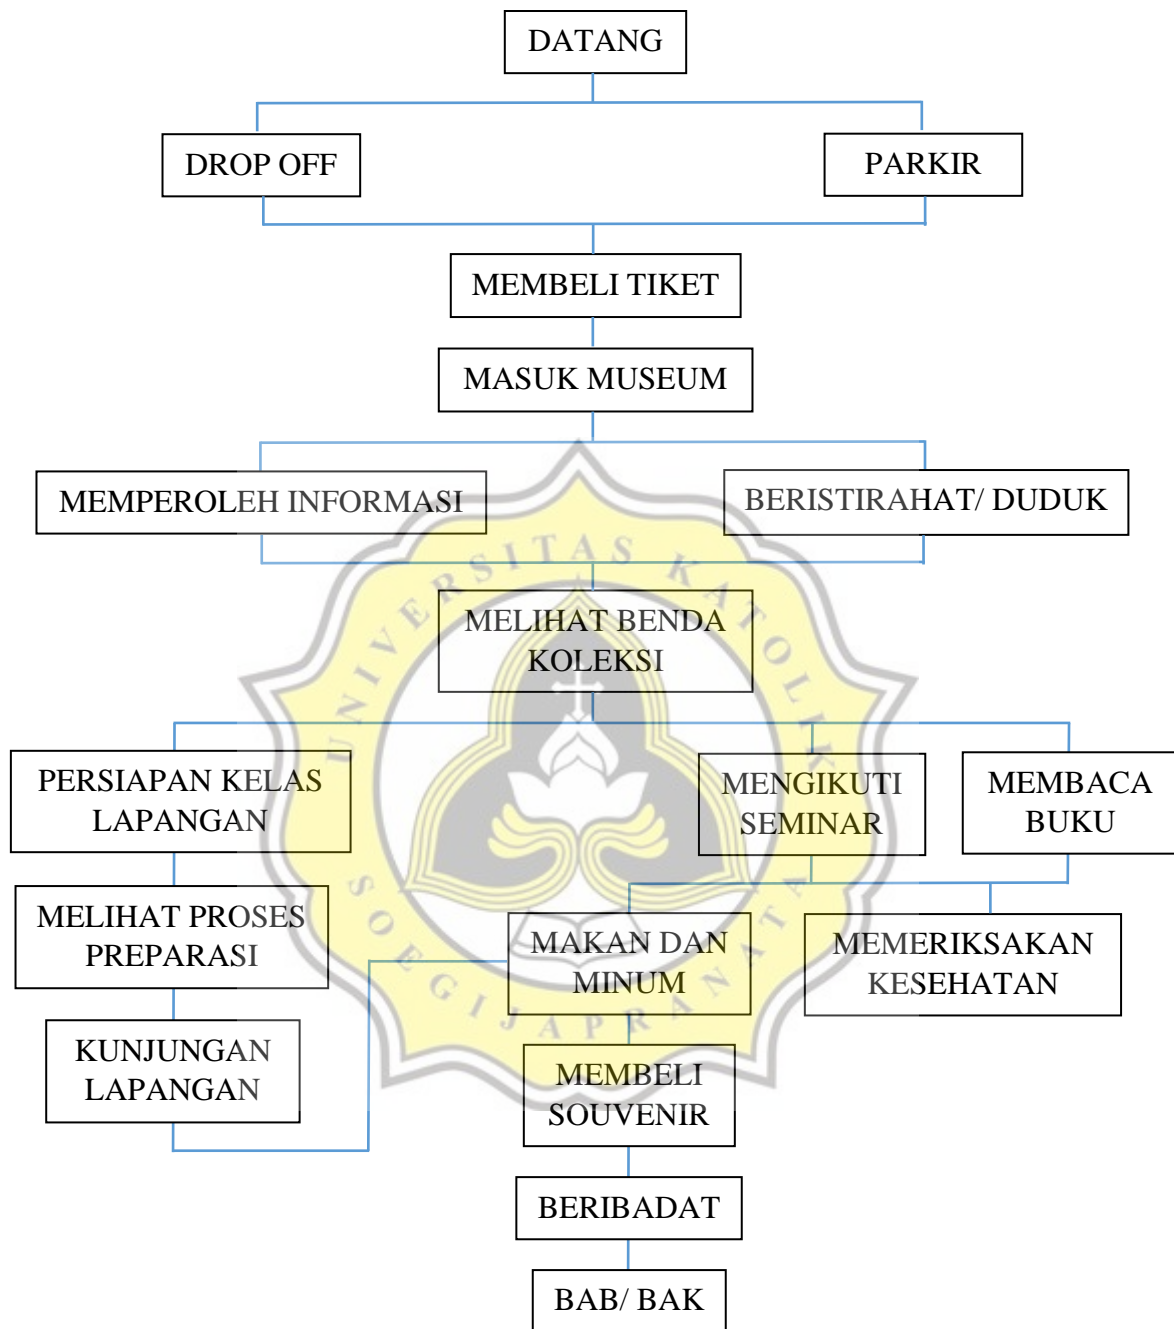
DATANG

DROP OFF

PARKIR

MEMBELI TIKET

MASUK MUSEUM

MEMPEROLEH INFORMASI

BERISTIRAHAT/ DUDUK

MELIHAT BENDA KOLEKSI

PERSIAPAN KELAS LAPANGAN

MENGIKUTI SEMINAR

MEMBACA BUKU

MELIHAT PROSES PREPARASI

MAKAN DAN MINUM

MEMERIKSAKAN KESEHATAN

KUNJUNGAN LAPANGAN

MEMBELI SOUVENIR

BERIBADAT

BAB/ BAK

UNIVERSITAS KATOLIK SOEGIJAPRANATA